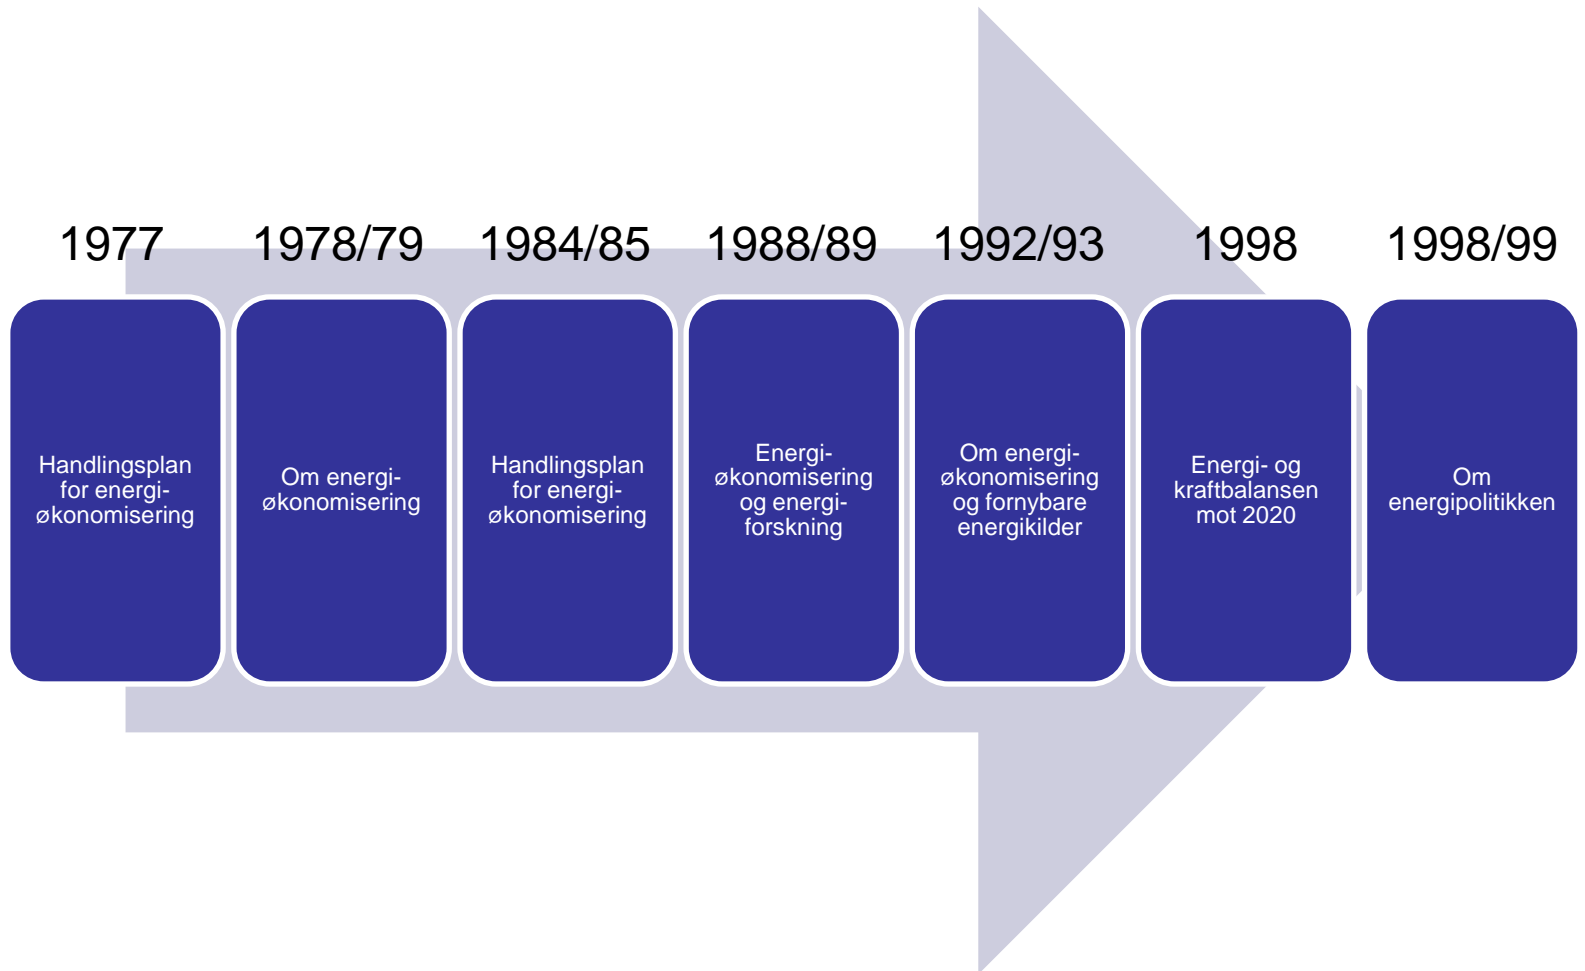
1977

Handlingsplan for energiøkonomisering

1978/79

Om energiøkonomisering

1984/85

Handlingsplan for energiøkonomisering

1988/89

Energiøkonomisering og energiforskning

1992/93

Om energiøkonomisering og fornybare energikilder

1998

Energi- og kraftbalansen mot 2020

1998/99

Om energipolitikken